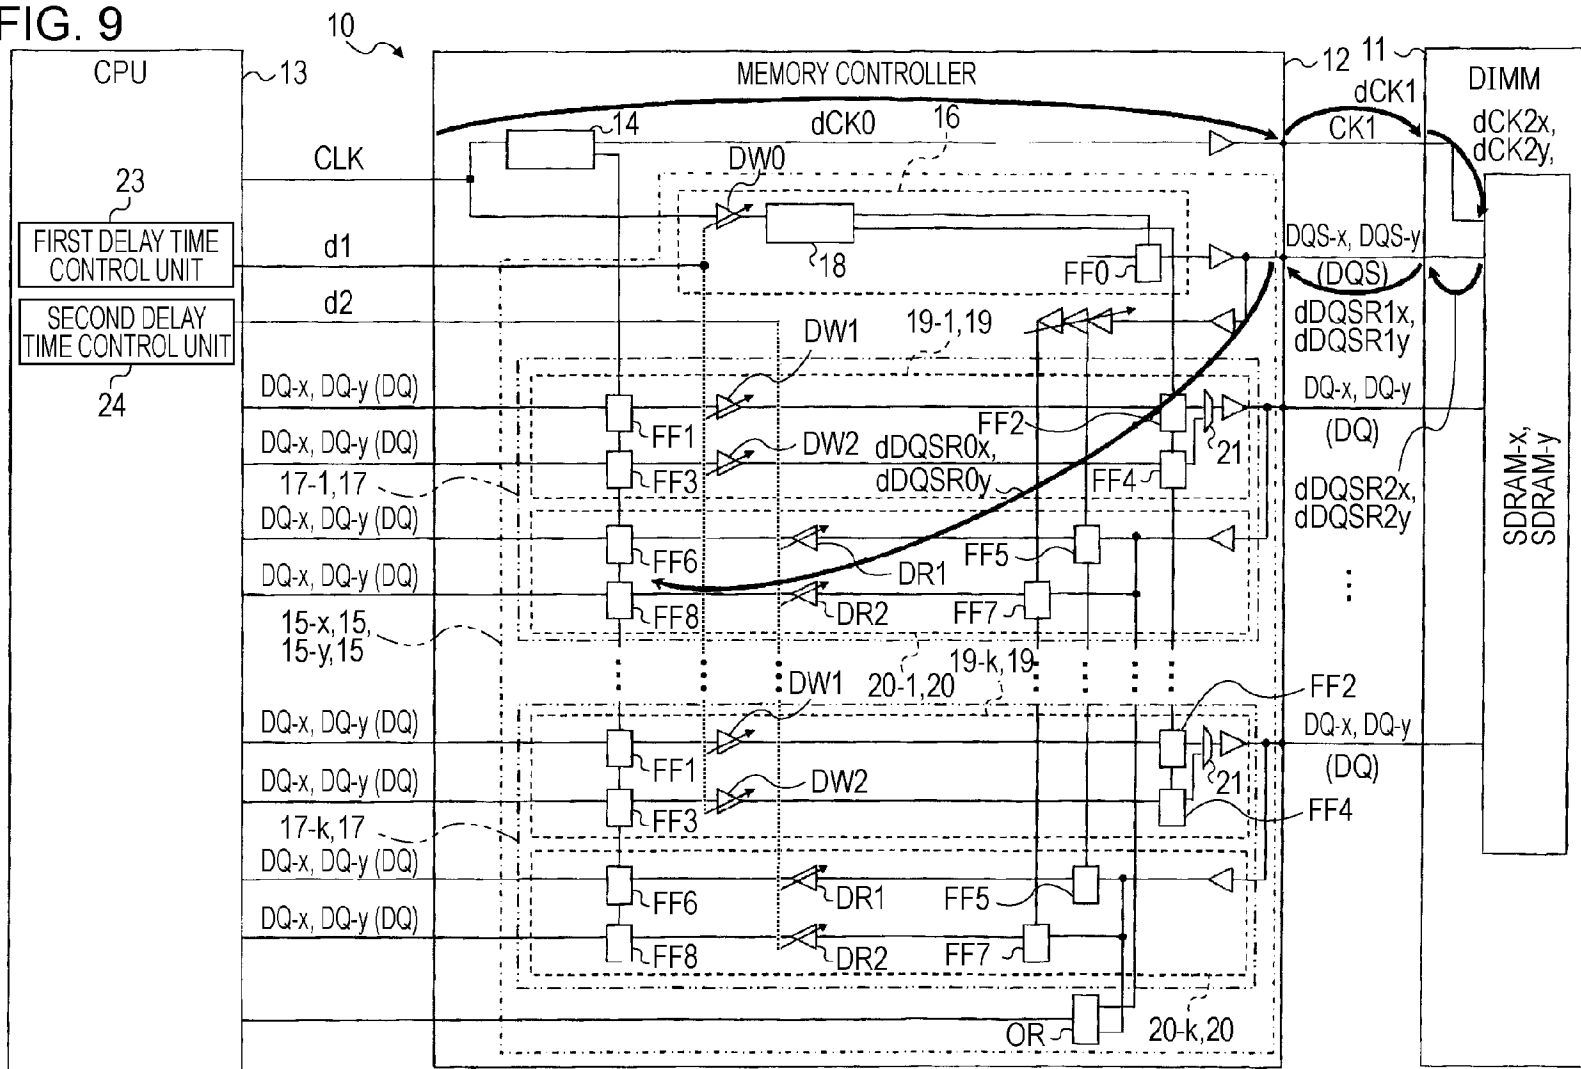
FIG. 9

10

CPU 13

MEMORY CONTROLLER 12

11

DIMM

14

dCK0

16

dCK1

CK1

dCK2x, dCK2y,

CLK

DW0

23

FIRST DELAY TIME CONTROL UNIT

d1

18

FF0

DQS-x, DQS-y

(DQS)

SECOND DELAY TIME CONTROL UNIT

d2

24

DW1

19-1,19

dDQSR1x, dDQSR1y

DQ-x, DQ-y (DQ)

FF2

DQ-x, DQ-y

DQ-x, DQ-y (DQ)

FF1

DW2

dDQSR0x, dDQSR0y

21

(DQ)

17-1,17

FF3

FF4

dDQSR2x, dDQSR2y

DQ-x, DQ-y (DQ)

FF6

FF5

DR1

SDRAM-x, SDRAM-y

DQ-x, DQ-y (DQ)

FF8

DR2

FF7

15-x,15, 15-y,15

DW1

20-1,20

19-k,19

FF2

DQ-x, DQ-y (DQ)

DQ-x, DQ-y

FF1

(DQ)

DQ-x, DQ-y (DQ)

DW2

21

FF3

17-k,17

FF4

DQ-x, DQ-y (DQ)

FF6

DR1

FF5

DQ-x, DQ-y (DQ)

FF8

DR2

FF7

OR

20-k,20